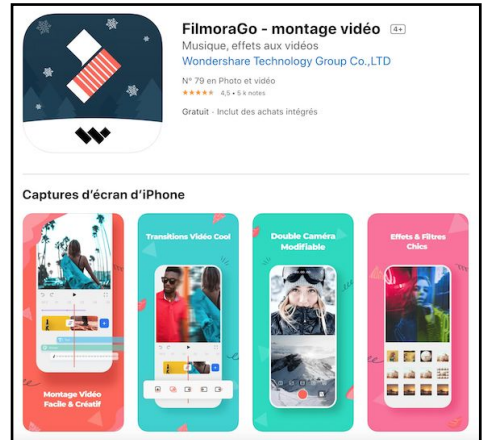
FilmoraGo - montage vidéo 4+

Musique, effets aux vidéos

Wondershare Technology Group Co.,LTD

N° 79 en Photo et vidéo

★★★★★ 4,5 • 5 k notes

Gratuit · Inclut des achats intégrés

Captures d'écran d'iPhone

Montage Vidéo Facile & Créatif

Transitions Vidéo Cool

Double Caméra Modifiable

Effets & Filtres Chics